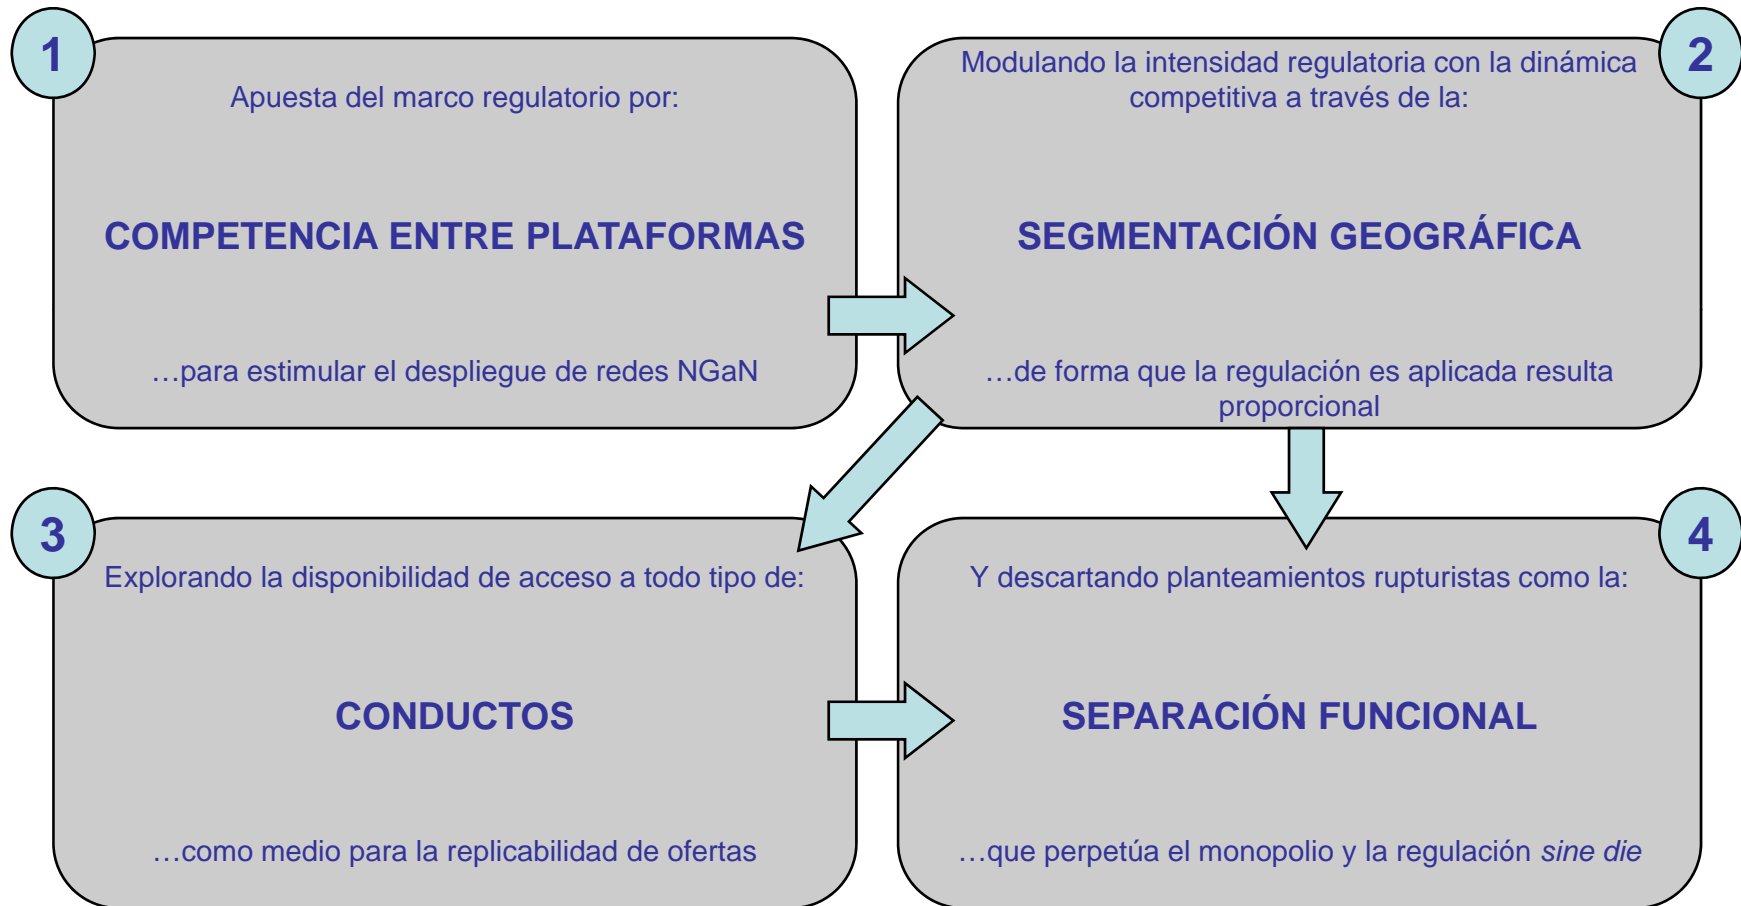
1

Apuesta del marco regulatorio por:

COMPETENCIA ENTRE PLATAFORMAS

…para estimular el despliegue de redes NGaN

2

Modulando la intensidad regulatoria con la dinámica competitiva a través de la:

SEGMENTACIÓN GEOGRÁFICA

…de forma que la regulación es aplicada resulta proporcional

3

Explorando la disponibilidad de acceso a todo tipo de:

CONDUCTOS

…como medio para la replicabilidad de ofertas

4

Y descartando planteamientos rupturistas como la:

SEPARACIÓN FUNCIONAL

…que perpetúa el monopolio y la regulación *sine die*